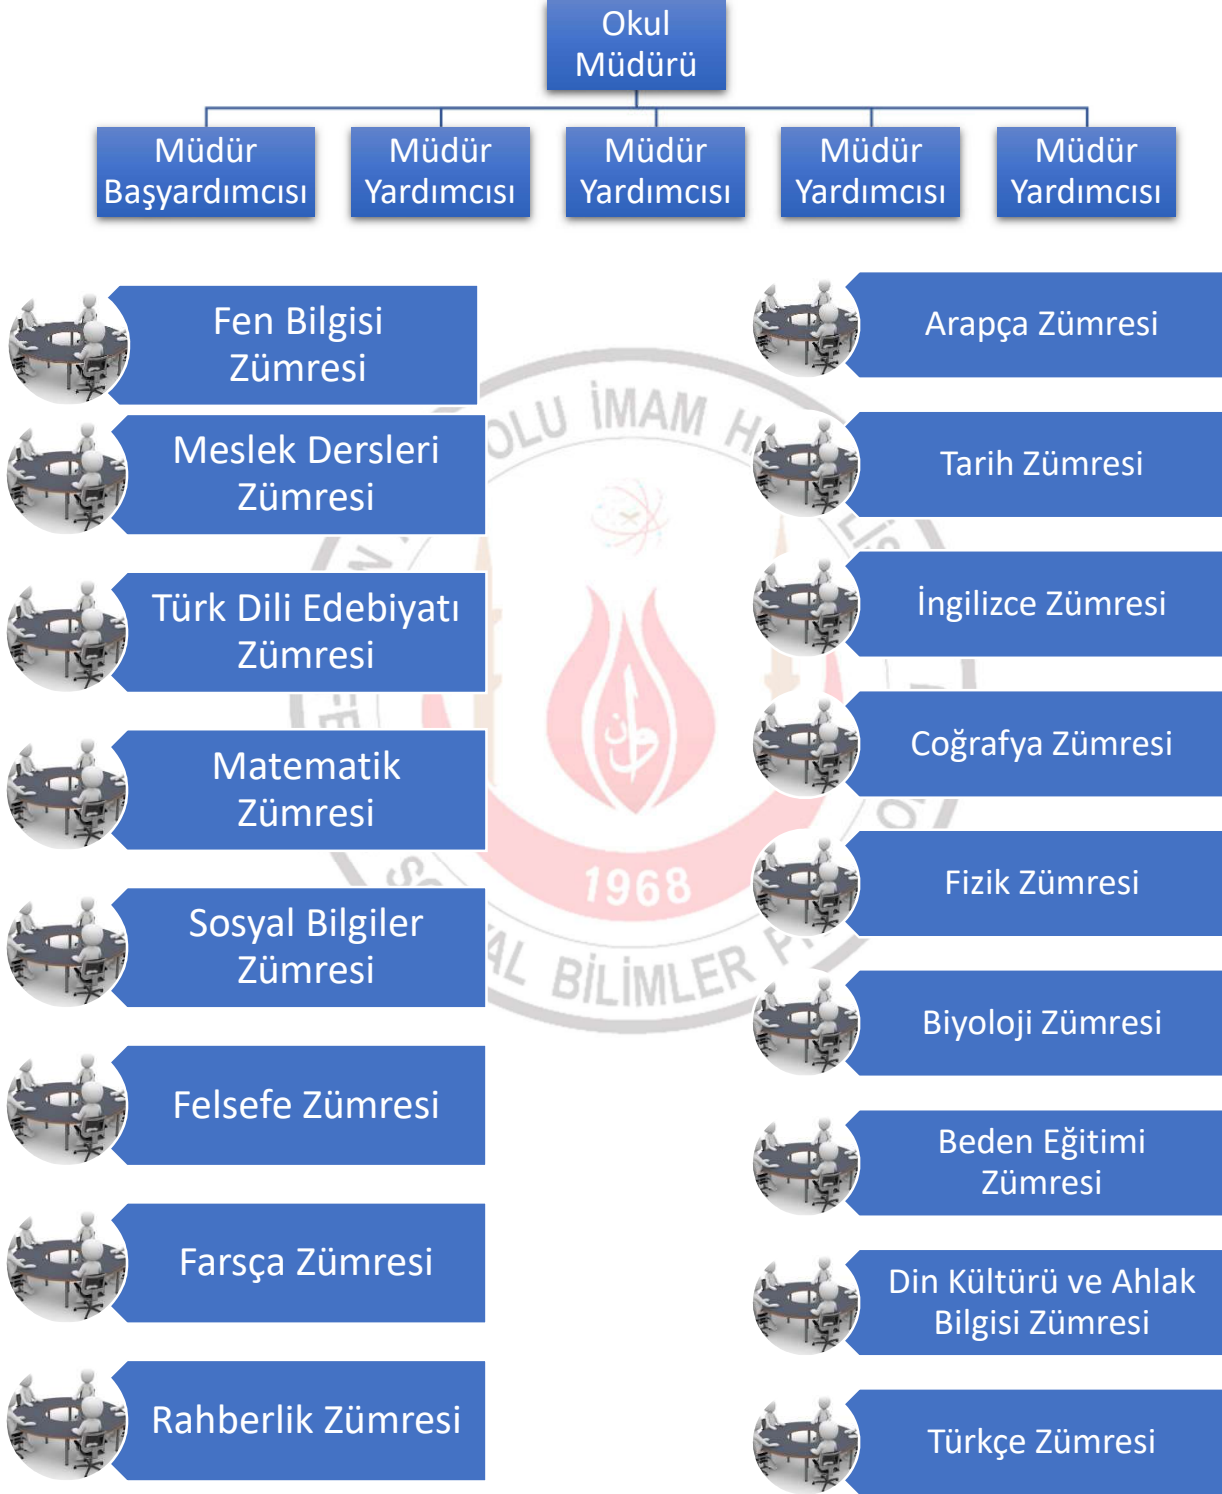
Okul Müdürü

Müdür Başyardımcısı

Müdür Yardımcısı

Müdür Yardımcısı

Müdür Yardımcısı

Müdür Yardımcısı

Fen Bilgisi Zümresi

Meslek Dersleri Zümresi

Türk Dili Edebiyatı Zümresi

Matematik Zümresi

Sosyal Bilgiler Zümresi

Felsefe Zümresi

Farsça Zümresi

Rahberlik Zümresi

Arapça Zümresi

Tarih Zümresi

İngilizce Zümresi

Coğrafya Zümresi

Fizik Zümresi

Biyoloji Zümresi

Beden Eğitimi Zümresi

Din Kültürü ve Ahlak Bilgisi Zümresi

Türkçe Zümresi

OLU İMAM H
1968
AL BİLİMLER